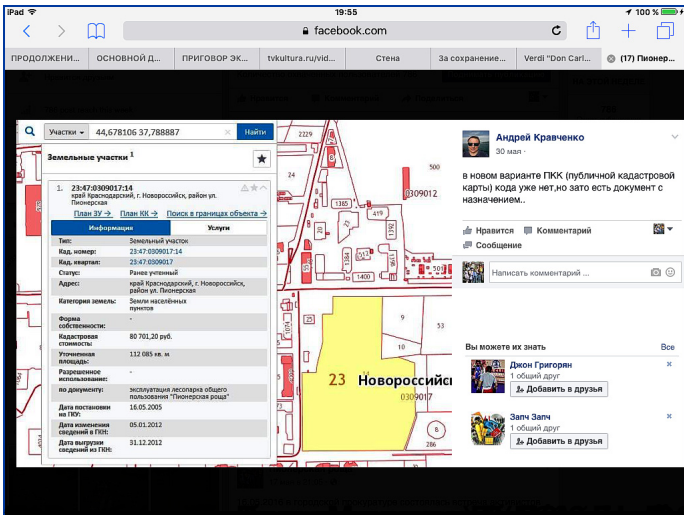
iPad 19:55 100 %

facebook.com

ПРОДОЛЖЕНИ... | ОСНОВНОЙ Д... | ПРИГОВОР ЭК... | tvkultura.ru/vid... | Стена | За сохранение... | Verdi "Don Carl... | (17) Пионер...

Участки | 44,678106 37,788887 | Найти

Земельные участки 1

1. 23:47:0309017:14
край Краснодарский, г. Новороссийск, район ул. Пионерская

План ЗУ → План КК → Поиск в границах объекта →

Информация | Услуги

| | |
|---|---|
| Тип: | Земельный участок |
| Кад. номер: | 23:47:0309017:14 |
| Кад. квартал: | 23:47:0309017 |
| Статус: | Ранее учтенный |
| Адрес: | край Краснодарский, г. Новороссийск, район ул. Пионерская |
| Категория земель: | Земли населённых пунктов |
| Форма собственности: | - |
| Кадастровая стоимость: | 80 701,20 руб. |
| Уточненная площадь: | 112 085 кв. м |
| Разрешенное использование: | - |
| по документу: | эксплуатация лесопарка общего пользования "Пионерская роща" |
| Дата постановки на ГКУ: | 16.05.2005 |
| Дата изменения сведений в ГКН: | 05.01.2012 |
| Дата выгрузки сведений из ГКН: | 31.12.2012 |

2229 1365 419 0309012 1386 1400 9 10 53 23 Новороссийск 0309017 8

Андрей Кравченко
30 мая

в новом варианте ПКК (публичной кадастровой карты) кода уже нет,но зато есть документ с назначением..

Нравится Комментарий
Сообщение

Написать комментарий ...

Вы можете их знать Все

Джон Григорян
1 общий друг
Добавить в друзья

Запч Запч
1 общий друг
Добавить в друзья